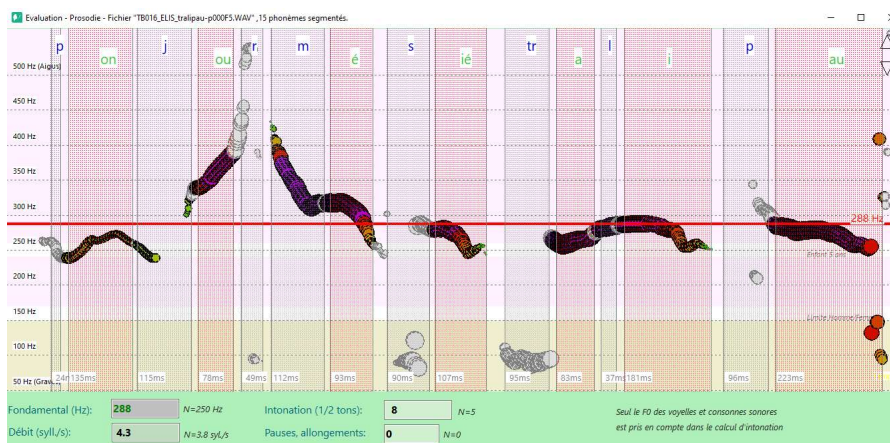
Evaluation - Prosodie - Fichier "TB016_ELIS_tralipau-p000F5.WAV" ,15 phonèmes segmentés.

p on j ou r m é s ié tr a l i p au

500 Hz (Aigus)
450 Hz
400 Hz
350 Hz
300 Hz
250 Hz
200 Hz
150 Hz
100 Hz
50 Hz (Graves)

288 Hz
Enfant 5 ans
Limite Homme/Femme

24ms 135ms 115ms 78ms 49ms 112ms 93ms 90ms 107ms 95ms 83ms 37ms 181ms 96ms 223ms

Fondamental (Hz): 288 N=250 Hz
Intonation (1/2 tons): 8 N=5
Débit (syll./s): 4.3 N=3.8 syl./s
Pauses, allongements: 0 N=0

Seul le F0 des voyelles et consonnes sonores est pris en compte dans le calcul d'intonation